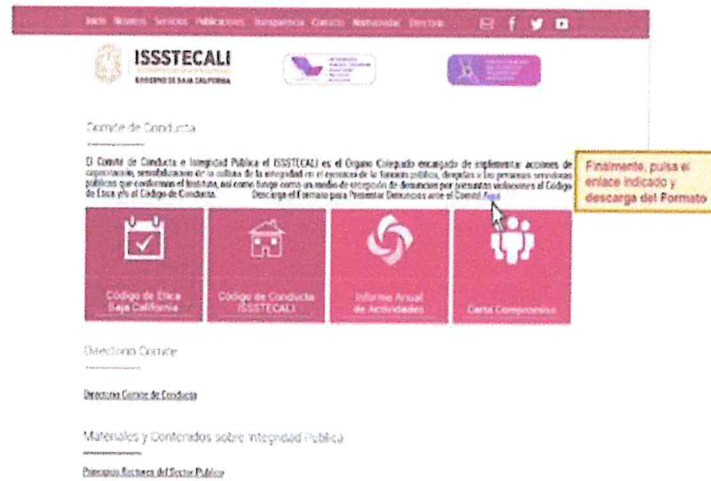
Inicio Nosotros Servicios Publicaciones Transparencia Contacto Normatividad Directorio

ISSSTECALI

GOBIERNO DE BAJA CALIFORNIA

Comite de Conducta

El Comité de Conducta e Integridad Pública el ISSSTECALI es el Órgano Colegiado encargado de implementar acciones de capacitación, sensibilización de la cultura de la integridad en el ejercicio de la función pública, dirigidas a las personas servidoras públicas que conforman el Instituto, así como funge como un medio de recepción de denuncias por presuntas violaciones al Código de Ética y/o al Código de Conducta. Descarga el Formato para Presentar Denuncias ante el Comité Aquí

Finalmente, pulsa el enlace indicado y descarga del Formato

Código de Ética Baja California

Código de Conducta ISSSTECALI

Informe Anual de Actividades

Carta Compromiso

Directorio Comite

Directorio Comite de Conducta

Materiales y Contenidos sobre Integridad Publica

Principios Rectores del Sector Publico